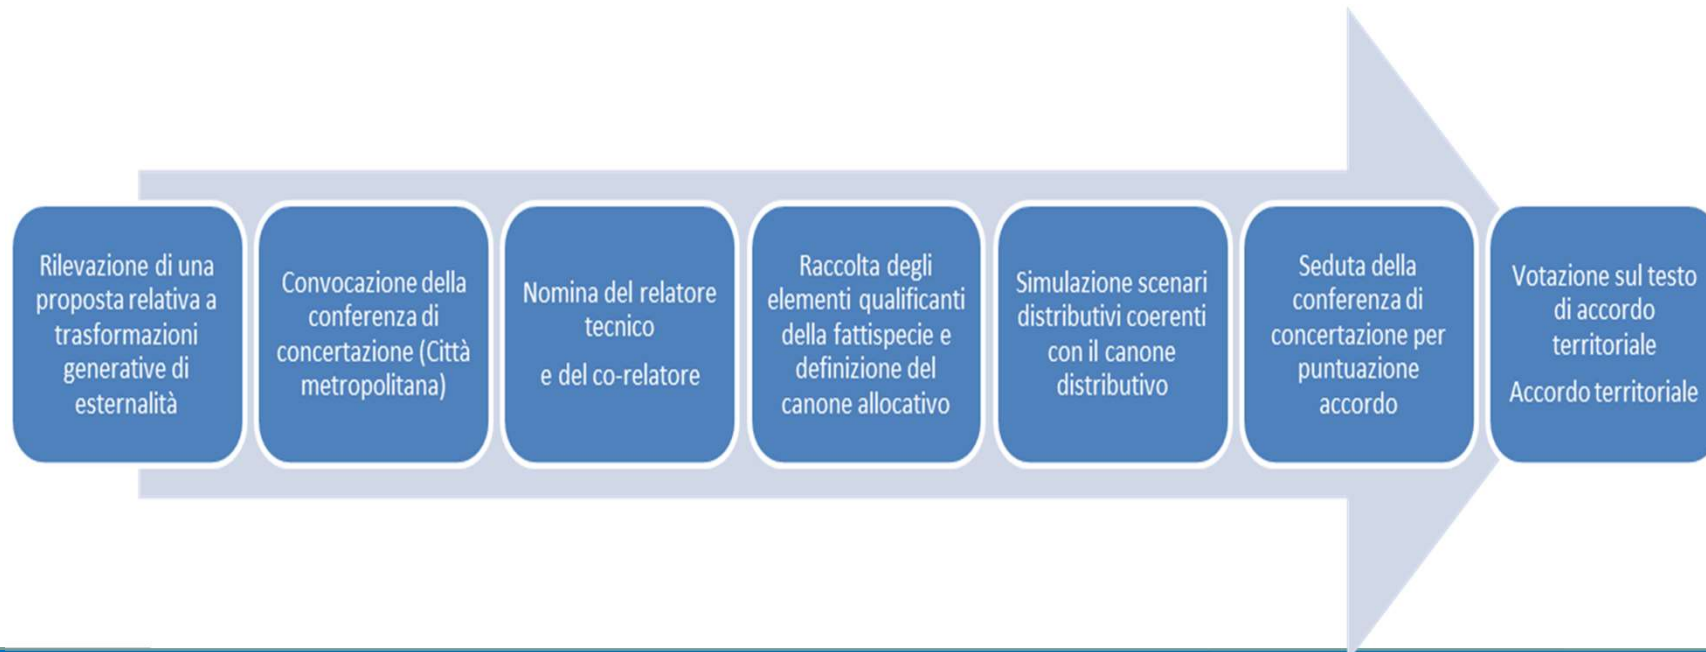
Rilevazione di una proposta relativa a trasformazioni generative di esternalità

Convocazione della conferenza di concertazione (Città metropolitana)

Nomina del relatore tecnico

e del co-relatore

Raccolta degli elementi qualificanti della fattispecie e definizione del canone allocativo

Simulazione scenari distributivi coerenti con il canone distributivo

Seduta della conferenza di concertazione per puntuazione accordo

Votazione sul testo di accordo territoriale

Accordo territoriale